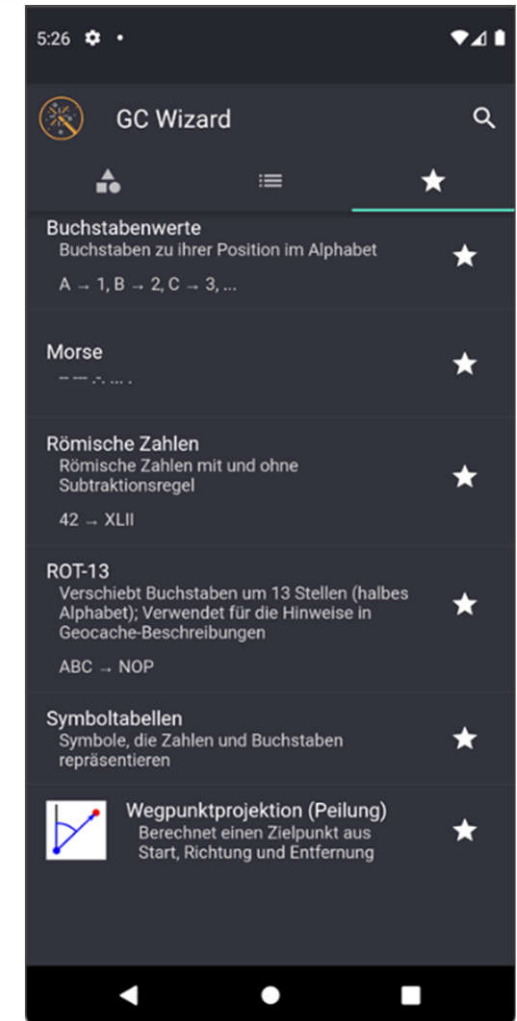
5:26

GC Wizard

Buchstabenwerte
Buchstaben zu ihrer Position im Alphabet

A → 1, B → 2, C → 3, ...

Morse
-- --- .-. ... .

Römische Zahlen
Römische Zahlen mit und ohne Subtraktionsregel

42 → XLII

ROT-13
Verschiebt Buchstaben um 13 Stellen (halbes Alphabet); Verwendet für die Hinweise in Geocache-Beschreibungen

ABC → NOP

Symboltabellen
Symbole, die Zahlen und Buchstaben repräsentieren

Wegpunktprojektion (Peilung)
Berechnet einen Zielpunkt aus Start, Richtung und Entfernung